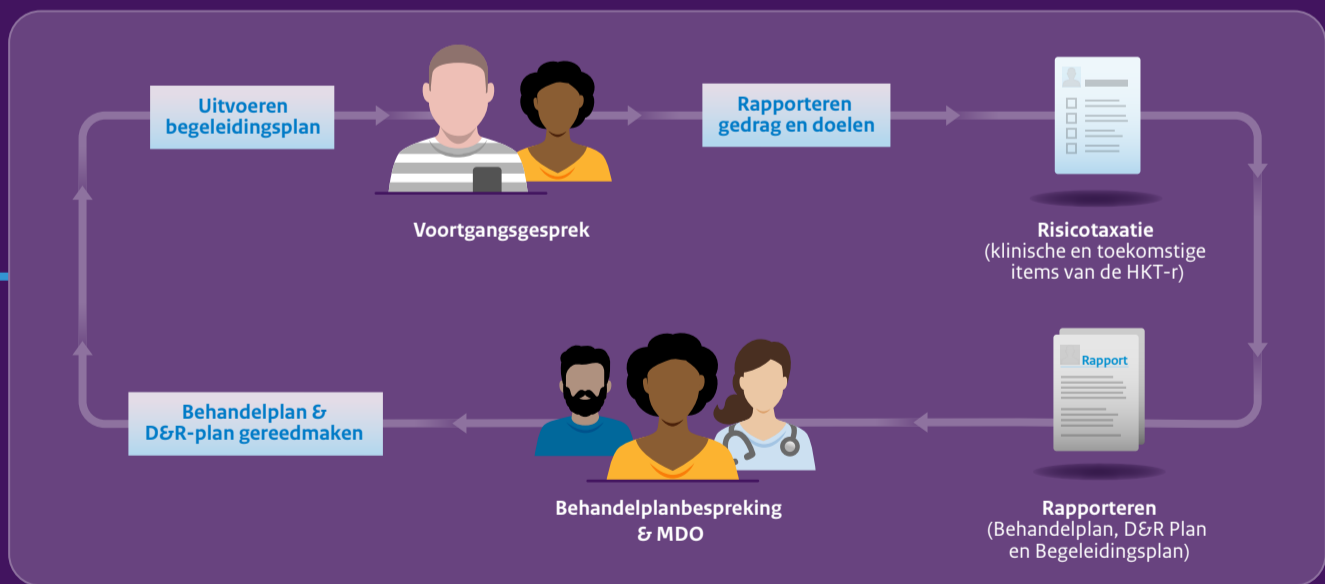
Uitvoeren begeleidingsplan

Voortgangsgesprek

Rapporteren gedrag en doelen

Risicotaxatie
(klinische en toekomstige items van de HKT-r)

Rapport

Rapporteren
(Behandelplan, D&R Plan en Begeleidingsplan)

Behandelplanbespreking & MDO

Behandelplan & D&R-plan gereedmaken